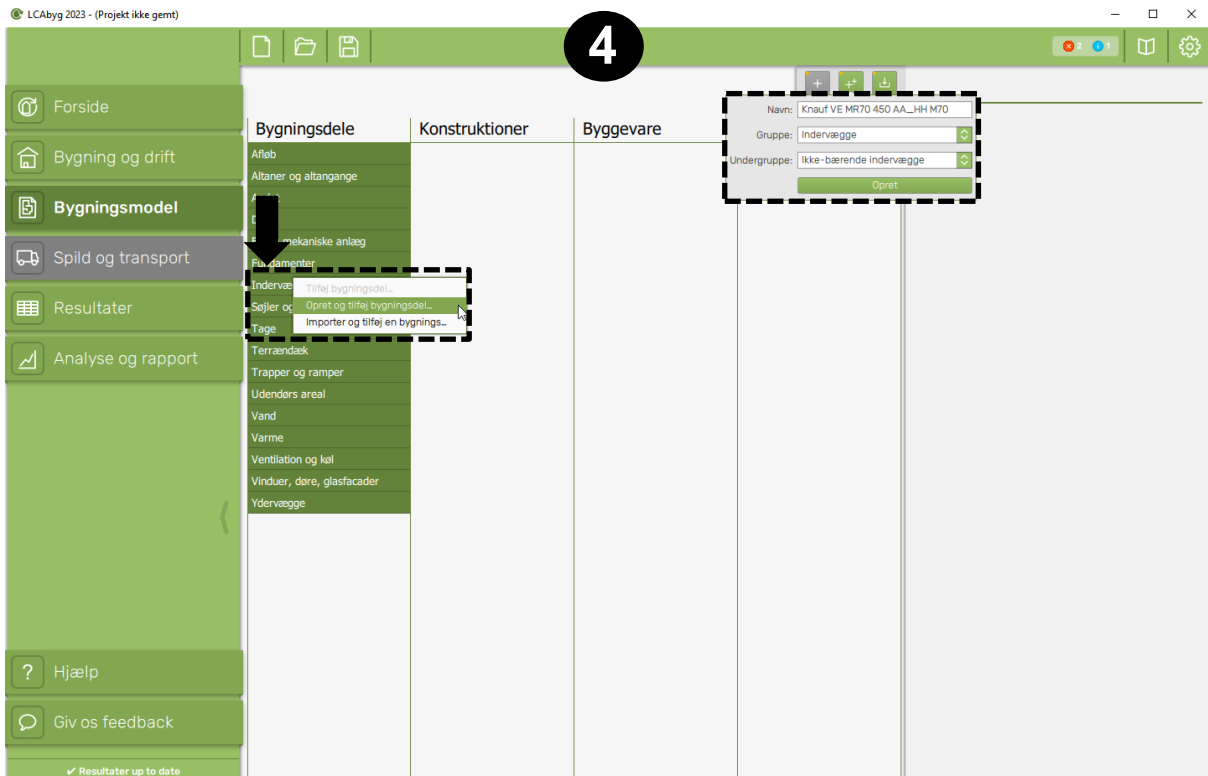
LCAbyg 2023 - (Projekt ikke gemt)

4

2 1

Forside

Bygning og drift

Bygningsmodel

Spild og transport

Resultater

Analyse og rapport

Hjælp

Giv os feedback

✔ Resultater up to date

Bygningsdele | Konstruktioner | Byggevare

Afløb
Altaner og altangange
A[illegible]
D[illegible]
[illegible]ekaniske anlæg
Fu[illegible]damenter
Indervæ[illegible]
Søjler og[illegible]
Tage
Terrændæk
Trapper og ramper
Udendørs areal
Vand
Varme
Ventilation og køl
Vinduer, døre, glasfacader
Ydervægge

Tilføj bygningsdel...
Opret og tilføj bygningsdel...
Importer og tilføj en bygnings...

Navn: Knauf VE MR70 450 AA_HH M70
Gruppe: Indervægge
Undergruppe: Ikke-bærende indervægge
Opret